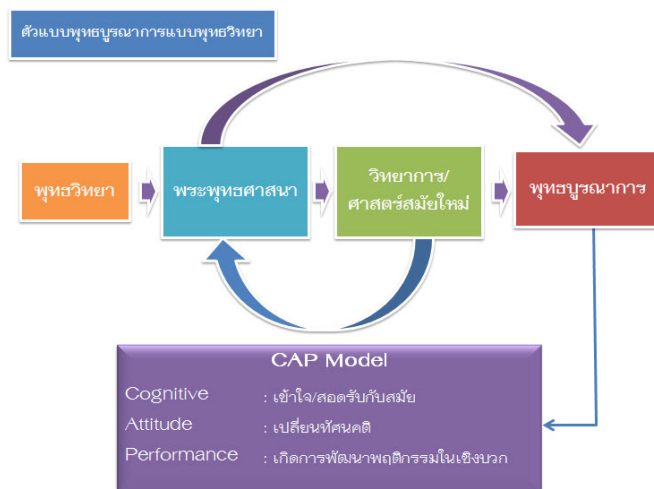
ตัวแบบพุทธบูรณาการแบบพุทธวิทยา

พุทธวิทยา

พระพุทธศาสนา

วิทยาการ/ศาสตร์สมัยใหม่

พุทธบูรณาการ

CAP Model

Cognitive : เข้าใจ/สอดรับกับสมัย

Attitude : เปลี่ยนทัศนคติ

Performance : เกิดการพัฒนาพฤติกรรมในเชิงบวก